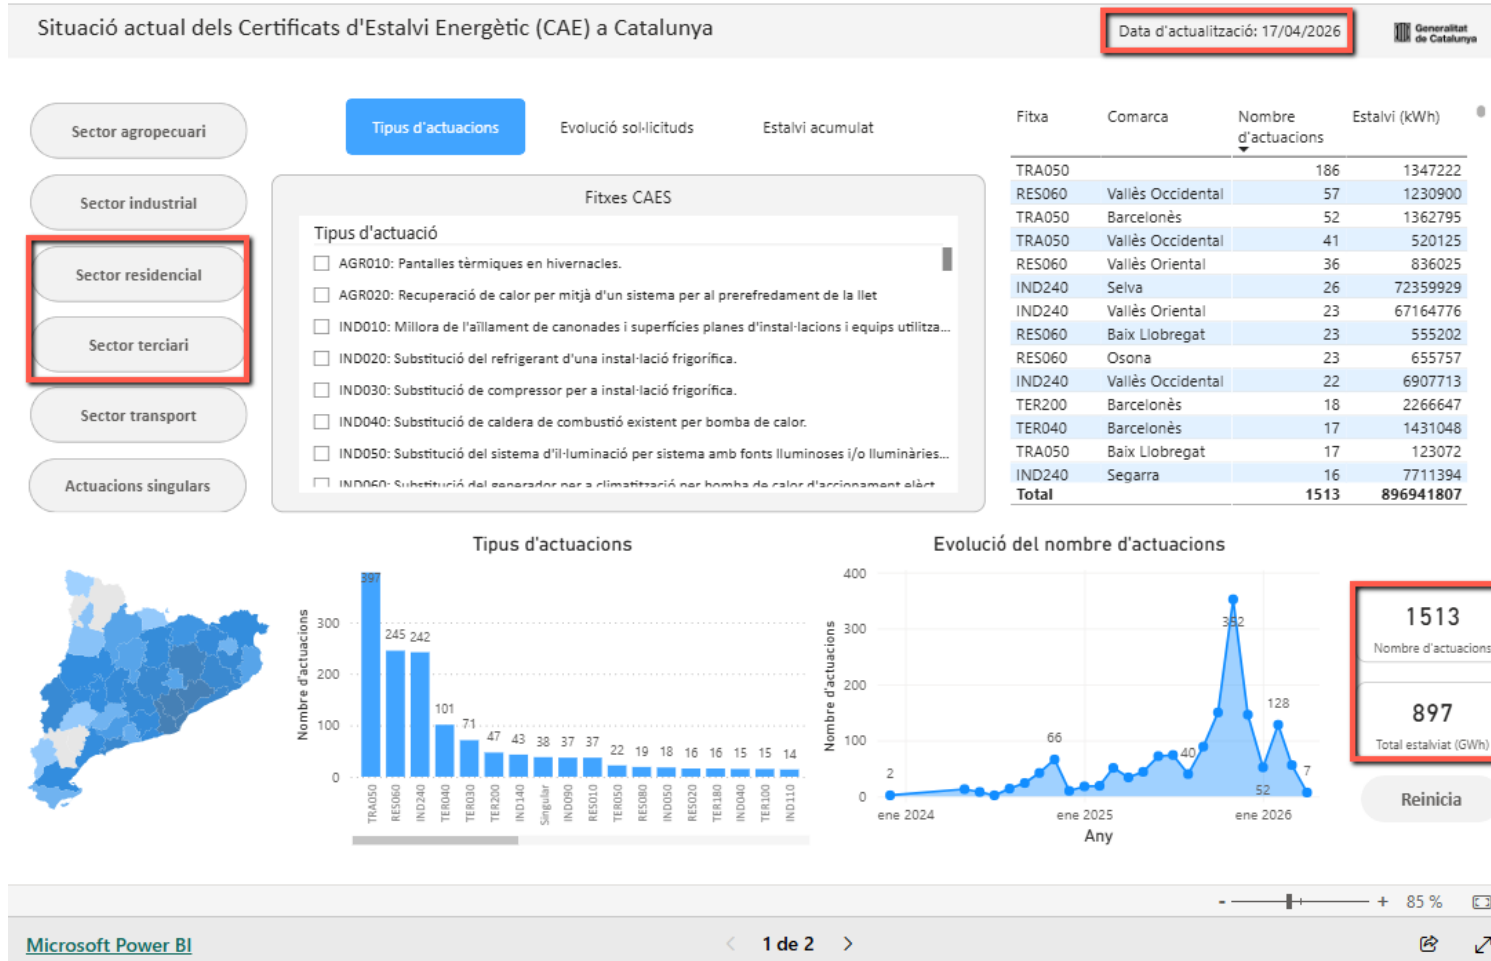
Situació actual dels Certificats d'Estalvi Energètic (CAE) a Catalunya

Data d'actualització: 17/04/2026

Generalitat de Catalunya

Sector agropecuari

Sector industrial

Sector residencial

Sector terciari

Sector transport

Actuacions singulars

Tipus d'actuacions

Evolució sol·licituds

Estalvi acumulat

Fitxes CAES

Tipus d'actuació

AGR010: Pantalles tèrmiques en hivernacles.

AGR020: Recuperació de calor per mitjà d'un sistema per al prerefredament de la llet

IND010: Millora de l'aïllament de canonades i superfícies planes d'instal·lacions i equips utilitza...

IND020: Substitució del refrigerant d'una instal·lació frigorífica.

IND030: Substitució de compressor per a instal·lació frigorífica.

IND040: Substitució de caldera de combustió existent per bomba de calor.

IND050: Substitució del sistema d'il·luminació per sistema amb fonts lluminoses i/o lluminàries...

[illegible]

| Fitxa | Comarca | Nombre d'actuacions | Estalvi (kWh) |
|---|---|---|---|
| TRA050 | | 186 | 1347222 |
| RES060 | Vallès Occidental | 57 | 1230900 |
| TRA050 | Barcelonès | 52 | 1362795 |
| TRA050 | Vallès Occidental | 41 | 520125 |
| RES060 | Vallès Oriental | 36 | 836025 |
| IND240 | Selva | 26 | 72359929 |
| IND240 | Vallès Oriental | 23 | 67164776 |
| RES060 | Baix Llobregat | 23 | 555202 |
| RES060 | Osona | 23 | 655757 |
| IND240 | Vallès Occidental | 22 | 6907713 |
| TER200 | Barcelonès | 18 | 2266647 |
| TER040 | Barcelonès | 17 | 1431048 |
| TRA050 | Baix Llobregat | 17 | 123072 |
| IND240 | Segarra | 16 | 7711394 |
| Total | | 1513 | 896941807 |

Tipus d'actuacions

Nombre d'actuacions

0 100 200 300

397 245 242 101 71 47 43 38 37 37 22 19 18 16 16 15 15 14

TRA050 RES060 IND240 TER040 TER030 TER200 IND140 Singular IND090 RES010 TER050 RES080 IND050 RES020 TER180 IND040 TER100 IND110

Evolució del nombre d'actuacions

Nombre d'actuacions

0 100 200 300 400

2 66 40 352 128 52 7

ene 2024 ene 2025 ene 2026

Any

1513

Nombre d'actuacions

897

Total estalviat (GWh)

Reinicia

- + 85 %

Microsoft Power BI

1 de 2